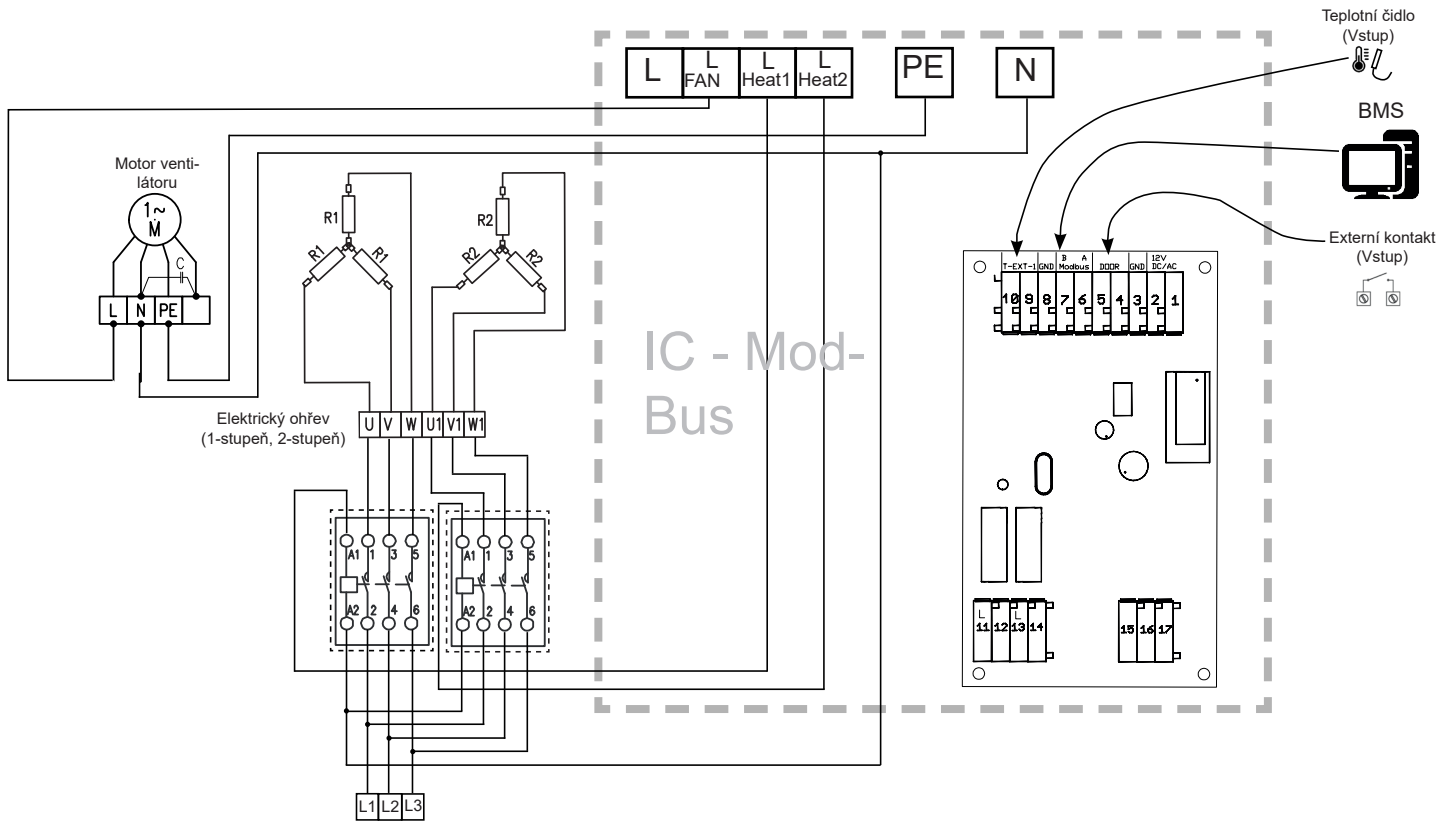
L
L FAN
L Heat1
L Heat2
PE
N

Teplotní čidlo (Vstup)

BMS

Motor ventilátoru

1~ M

C

L N PE

R1
R1 R1
R2
R2 R2

IC - ModBus

Externí kontakt (Vstup)

T-EXT-1 GND B A Modbus DOOR GND 12V DC/AC
10 9 8 7 6 5 4 3 2 1

Elektrický ohřev (1-stupeň, 2-stupeň)

U V W U1 V1 W1

A1 1 3 5
A2 2 4 6
A1 1 3 5
A2 2 4 6

L 11 12 L 13 14
15 16 17

L1 L2 L3